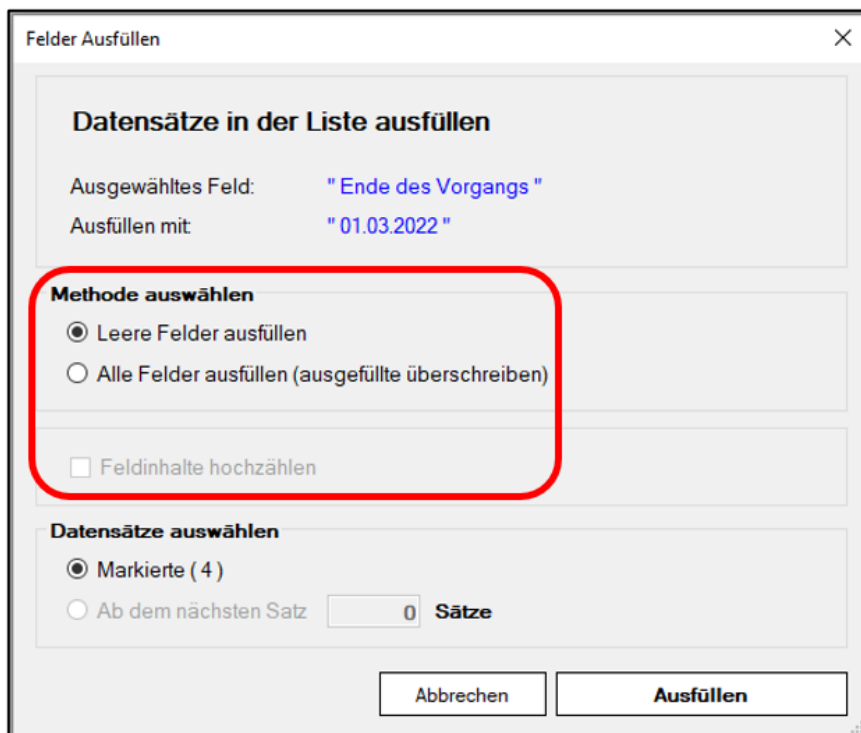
Felder Ausfüllen

Datensätze in der Liste ausfüllen

Ausgewähltes Feld: " Ende des Vorgangs "

Ausfüllen mit " 01.03.2022 "

Methode auswählen

Leere Felder ausfüllen

Alle Felder ausfüllen (ausgefüllte überschreiben)

Feldinhalte hochzählen

Datensätze auswählen

Markierte ( 4 )

Ab dem nächsten Satz 0 Sätze

Abbrechen

Ausfüllen